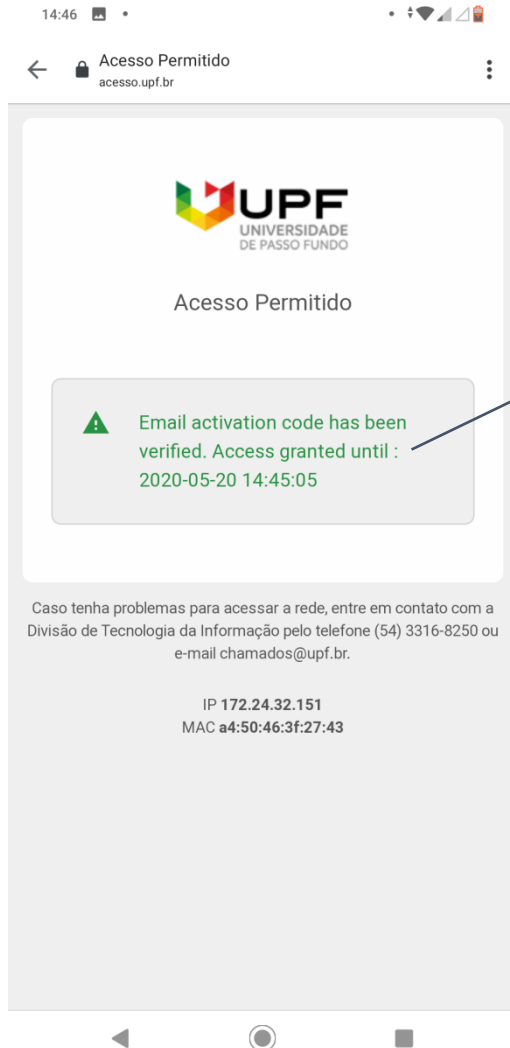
14:46

Acesso Permitido
acesso.upf.br

UPF
UNIVERSIDADE
DE PASSO FUNDO

Acesso Permitido

Email activation code has been verified. Access granted until : 2020-05-20 14:45:05

Caso tenha problemas para acessar a rede, entre em contato com a Divisão de Tecnologia da Informação pelo telefone (54) 3316-8250 ou e-mail chamados@upf.br.

IP 172.24.32.151
MAC a4:50:46:3f:27:43